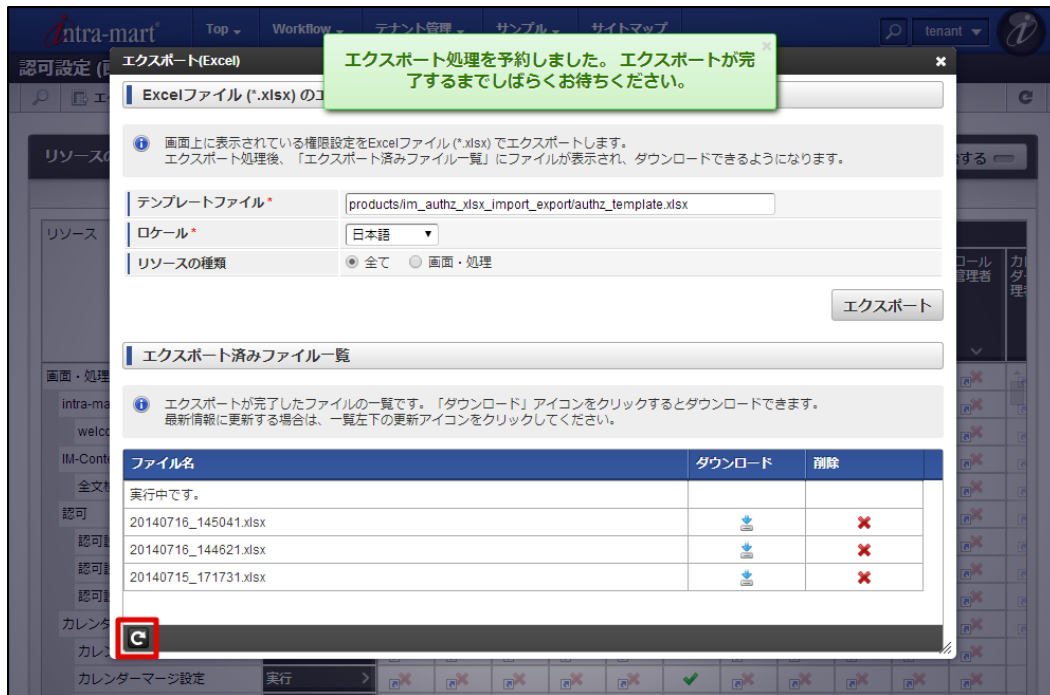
intra-mart Top Workflow テナント管理 サンプル サイトマップ tenant

認可設定 (

エクスポート(Excel)

エクスポート処理を予約しました。 エクスポートが完了するまでしばらくお待ちください。

Excelファイル (*.xlsx) のエ

画面上に表示されている権限設定をExcelファイル (*.xlsx) でエクスポートします。
エクスポート処理後、「エクスポート済みファイル一覧」にファイルが表示され、ダウンロードできるようになります。

テンプレートファイル* products/im_authz_xlsx_import_export/authz_template.xlsx
ロケール* 日本語
リソースの種類 全て 画面・処理

エクスポート

エクスポート済みファイル一覧

エクスポートが完了したファイルの一覧です。「ダウンロード」アイコンをクリックするとダウンロードできます。
最新情報に更新する場合は、一覧左下の更新アイコンをクリックしてください。

| ファイル名 | ダウンロード | 削除 |
|---|---|---|
| 実行中です。 | | |
| 20140716_145041.xlsx | | |
| 20140716_144621.xlsx | | |
| 20140715_171731.xlsx | | |

リソースの
リソース
画面・処理
intra-ma
welco
IM-Conte
全文
認可
認可
認可
認可
カレンダ
カレン
カレンダーマージ設定 実行
する
ロール管理者
カ ダ 理